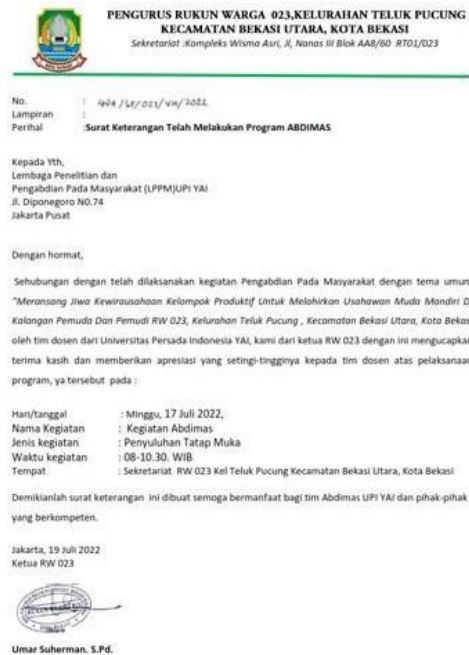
PENGURUS RUKUN WARGA 023,KELURAHAN TELUK PUCUNG
KECAMATAN BEKASI UTARA, KOTA BEKASI
Sekretariat :Kompleks Wisma Asri, Jl, Nanas III Blok AA8/60 RT01/023

No. : 404/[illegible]/023/VII/2022
Lampiran :
Perihal :Surat Keterangan Telah Melakukan Program ABDIMAS

Kepada Yth,
Lembaga Penelitian dan
Pengabdian Pada Masyarakat (LPPM)UPI YAI
Jl. Diponegoro NO.74
Jakarta Pusat

Dengan hormat,

Sehubungan dengan telah dilaksanakan kegiatan Pengabdian Pada Masyarakat dengan tema umum "Merangsang Jiwa Kewirausahaan Kelompok Produktif Untuk Melahirkan Usahawan Muda Mandiri Di Kalangan Pemuda Dan Pemudi RW 023, Kelurahan Teluk Pucung , Kecamatan Bekasi Utara, Kota Bekasi" oleh tim dosen dari Universitas Persada Indonesia YAI, kami dari ketua RW 023 dengan ini mengucapkan terima kasih dan memberikan apresiasi yang setingi-tingginya kepada tim dosen atas pelaksanaan program, ya tersebut pada :

Hari/tanggal : Minggu, 17 Juli 2022,
Nama Kegiatan : Kegiatan Abdimas
Jenis kegiatan : Penyuluhan Tatap Muka
Waktu kegiatan : 08-10.30. WIB
Tempat : Sekretariat RW 023 Kel Teluk Pucung Kecamatan Bekasi Utara, Kota Bekasi

Demikianlah surat keterangan ini dibuat semoga bermanfaat bagi tim Abdimas UPI YAI dan pihak-pihak yang berkompeten.

Jakarta, 19 Juli 2022
Ketua RW 023

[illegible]

Umar Suherman. S.Pd.